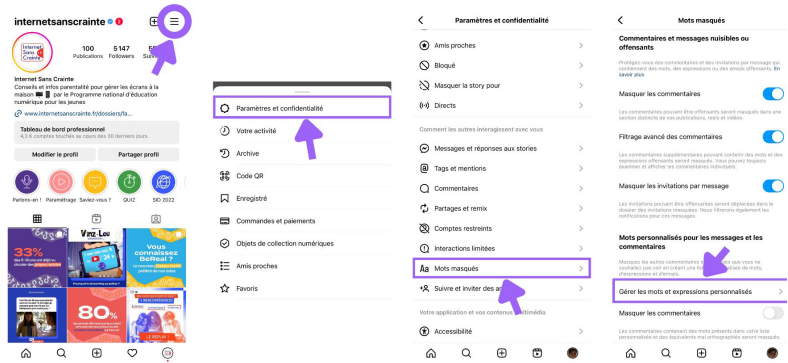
internetsanscrainte

Internet Sans Crainte

100 Publications 5 147 Followers 5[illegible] Suivi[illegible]

Internet Sans Crainte
Conseils et infos parentalité pour gérer les écrans à la maison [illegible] par le Programme national d'éducation numérique pour les jeunes
www.internetsanscrainte.fr/dossiers/fa...

Tableau de bord professionnel
4,5 k comptes touchés dans les 30 derniers jours.

Modifier le profil
Partager profil

Parlons-en ! Paramétrage Saviez-vous ? QUIZ SID 2022

33%
Vinz-Lou
Vous connaissez BeReal ?
80%

Paramètres et confidentialité
Votre activité
Archive
Code QR
Enregistré
Commandes et paiements
Objets de collection numériques
Amis proches
Favoris

Paramètres et confidentialité
Amis proches
Bloqué
Masquer la story pour
Directs
Comment les autres interagissent avec vous
Messages et réponses aux stories
Tags et mentions
Commentaires
Partages et remix
Comptes restreints
Interactions limitées
Mots masqués
Suivre et inviter des a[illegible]
Votre application et vos contenus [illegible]média
Accessibilité

Mots masqués
Commentaires et messages nuisibles ou offensants
Protégez-vous des commentaires et des invitations par message qui contiennent des mots, des expressions ou des emojis offensants. En savoir plus
Masquer les commentaires
Les commentaires pouvant être offensants seront masqués dans une section distincte de vos publications, reels et vidéos.
Filtrage avancé des commentaires
Les commentaires supplémentaires pouvant contenir des mots et des expressions offensants seront masqués. Vous pouvez toujours examiner et afficher ces commentaires individuels.
Masquer les invitations par message
Les invitations pouvant être offensantes seront déplacées dans le dossier des invitations masquées. Nous filtrerons également les notifications pour ces messages.
Mots personnalisés pour les messages et les commentaires
Masquez les autres commentaires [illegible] que vous ne souhaitez pas voir en créant une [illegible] de mots, d'expressions et d'emojis.
Gérer les mots et expressions personnalisés
Masquer les commentaires
Les commentaires contenant des mots présents dans votre liste personnalisée et des équivalents mal orthographiés seront masqués.